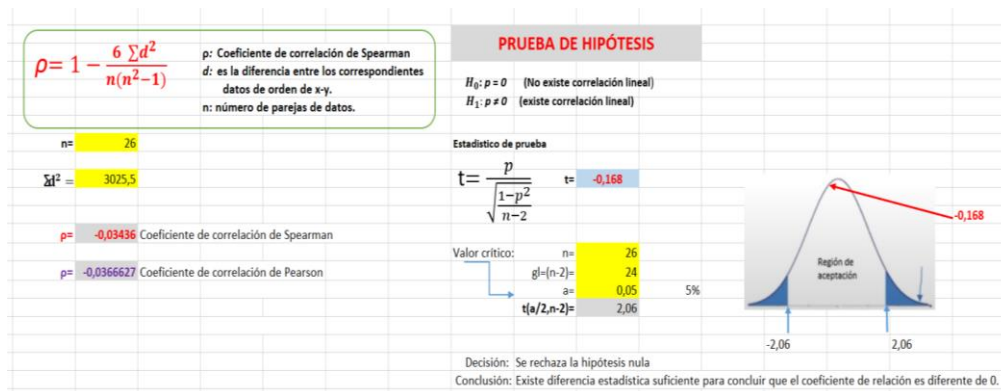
$\rho = 1 - \frac{6 \sum d^2}{n(n^2-1)}$

ρ: Coeficiente de correlación de Spearman
d: es la diferencia entre los correspondientes datos de orden de x-y.
n: número de parejas de datos.

PRUEBA DE HIPÓTESIS

$H_0: p = 0$ (No existe correlación lineal)
$H_1: p \neq 0$ (existe correlación lineal)

n= 26

$\sum d^2 =$ 3025,5

Estadistico de prueba

$t = \frac{p}{\sqrt{\frac{1-p^2}{n-2}}}$ t= -0,168

ρ= -0,03436 Coeficiente de correlación de Spearman

ρ= -0,0366627 Coeficiente de correlación de Pearson

Valor crítico: n= 26
gl=(n-2)= 24
a= 0,05 5%
t(a/2,n-2)= 2,06

-0,168

Región de aceptación

-2,06

2,06

Decisión: Se rechaza la hipótesis nula
Conclusión: Existe diferencia estadistica suficiente para concluir que el coeficiente de relación es diferente de 0.